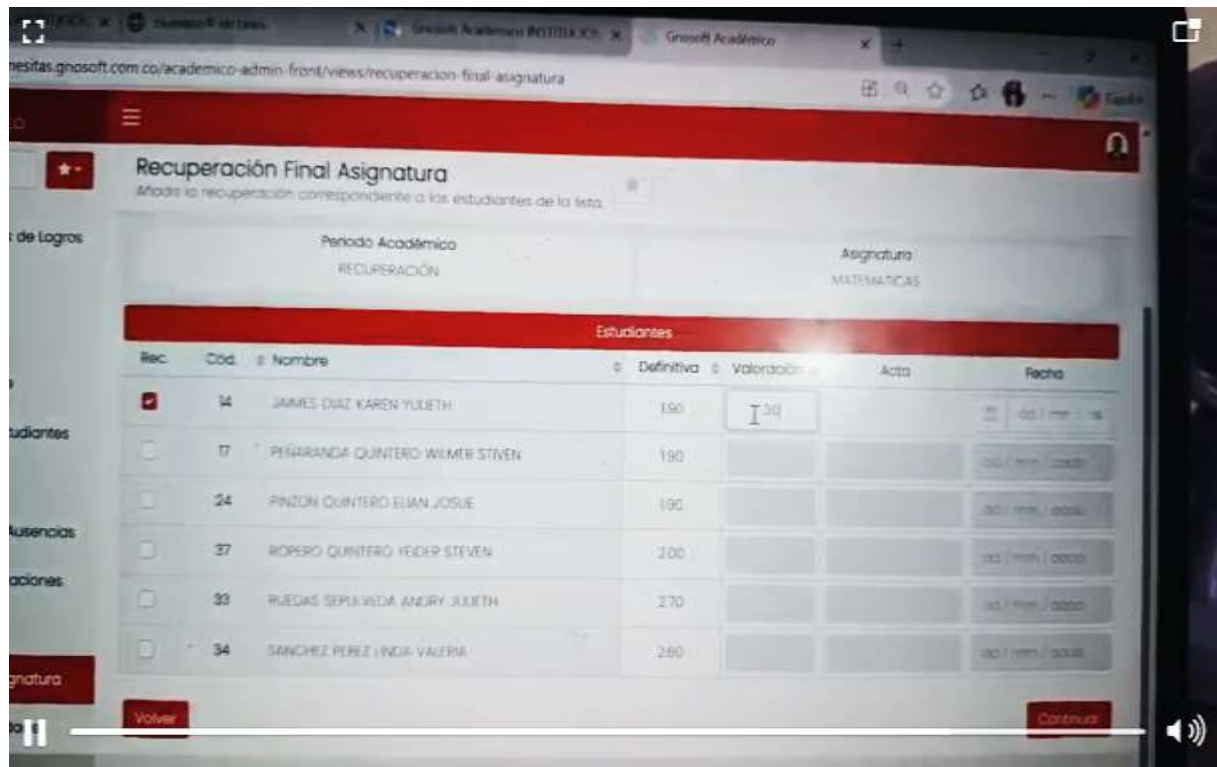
Gnosoft Académico INSTITUCIO
Gnosoft Académico

nesitas.gnosoft.com.co/academico-admin-front/views/recuperacion-final-asignatura

Recuperación Final Asignatura
Añada la recuperación correspondiente a los estudiantes de la lista.

de Logros
tudiantes
Ausencias
aciones
gnatura

Periodo Académico
RECUPERACIÓN

Asignatura
MATEMATICAS

Estudiantes

| Rec. | Cód. | Nombre | Definitiva | Valoración | Acta | Fecha |
|---|---|---|---|---|---|---|
| ☑ | 14 | JAIMES DIAZ KAREN YULIETH | 1.90 | 3.0 | | dd / mm / aa |
| ☐ | 17 | PEÑARANDA QUINTERO WILMER STIVEN | 1.90 | | | dd / mm / aaaa |
| ☐ | 24 | PINZON QUINTERO ELIAN JOSUE | 1.90 | | | dd / mm / aaaa |
| ☐ | 37 | ROPERO QUINTERO YEIDER STEVEN | 2.00 | | | dd / mm / aaaa |
| ☐ | 33 | RUEDAS SEPULVEDA ANDRY JULIETH | 2.70 | | | dd / mm / aaaa |
| ☐ | 34 | SANCHEZ PEREZ LINDA VALERIA | 2.60 | | | dd / mm / aaaa |

Volver
Continuar